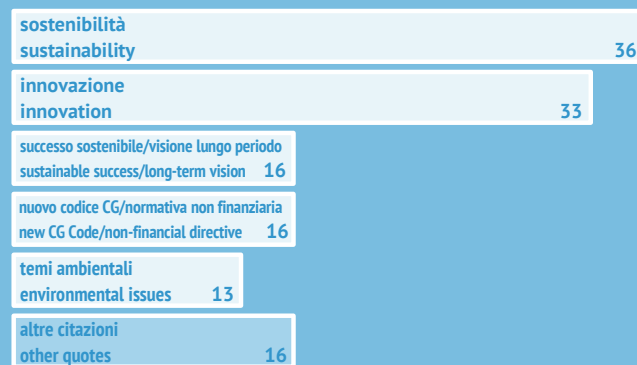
sostenibilità
sustainability 36

innovazione
innovation 33

successo sostenibile/visione lungo periodo
sustainable success/long-term vision 16

nuovo codice CG/normativa non finanziaria
new CG Code/non-financial directive 16

temi ambientali
environmental issues 13

altre citazioni
other quotes 16